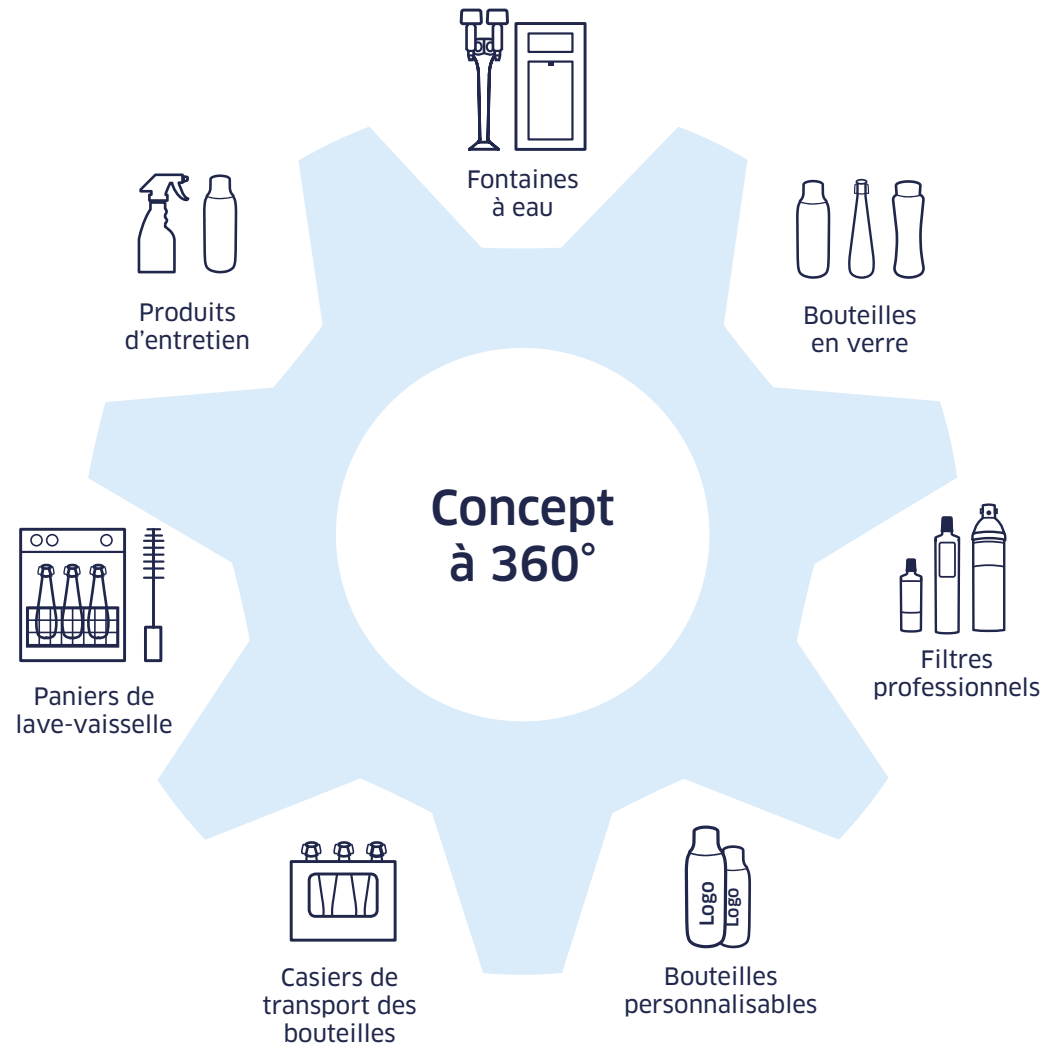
Fontaines à eau

Bouteilles en verre

Produits d'entretien

Concept à 360°

Paniers de lave-vaisselle

Filtres professionnels

Casiers de transport des bouteilles

Logo

Logo

Bouteilles personnalisables